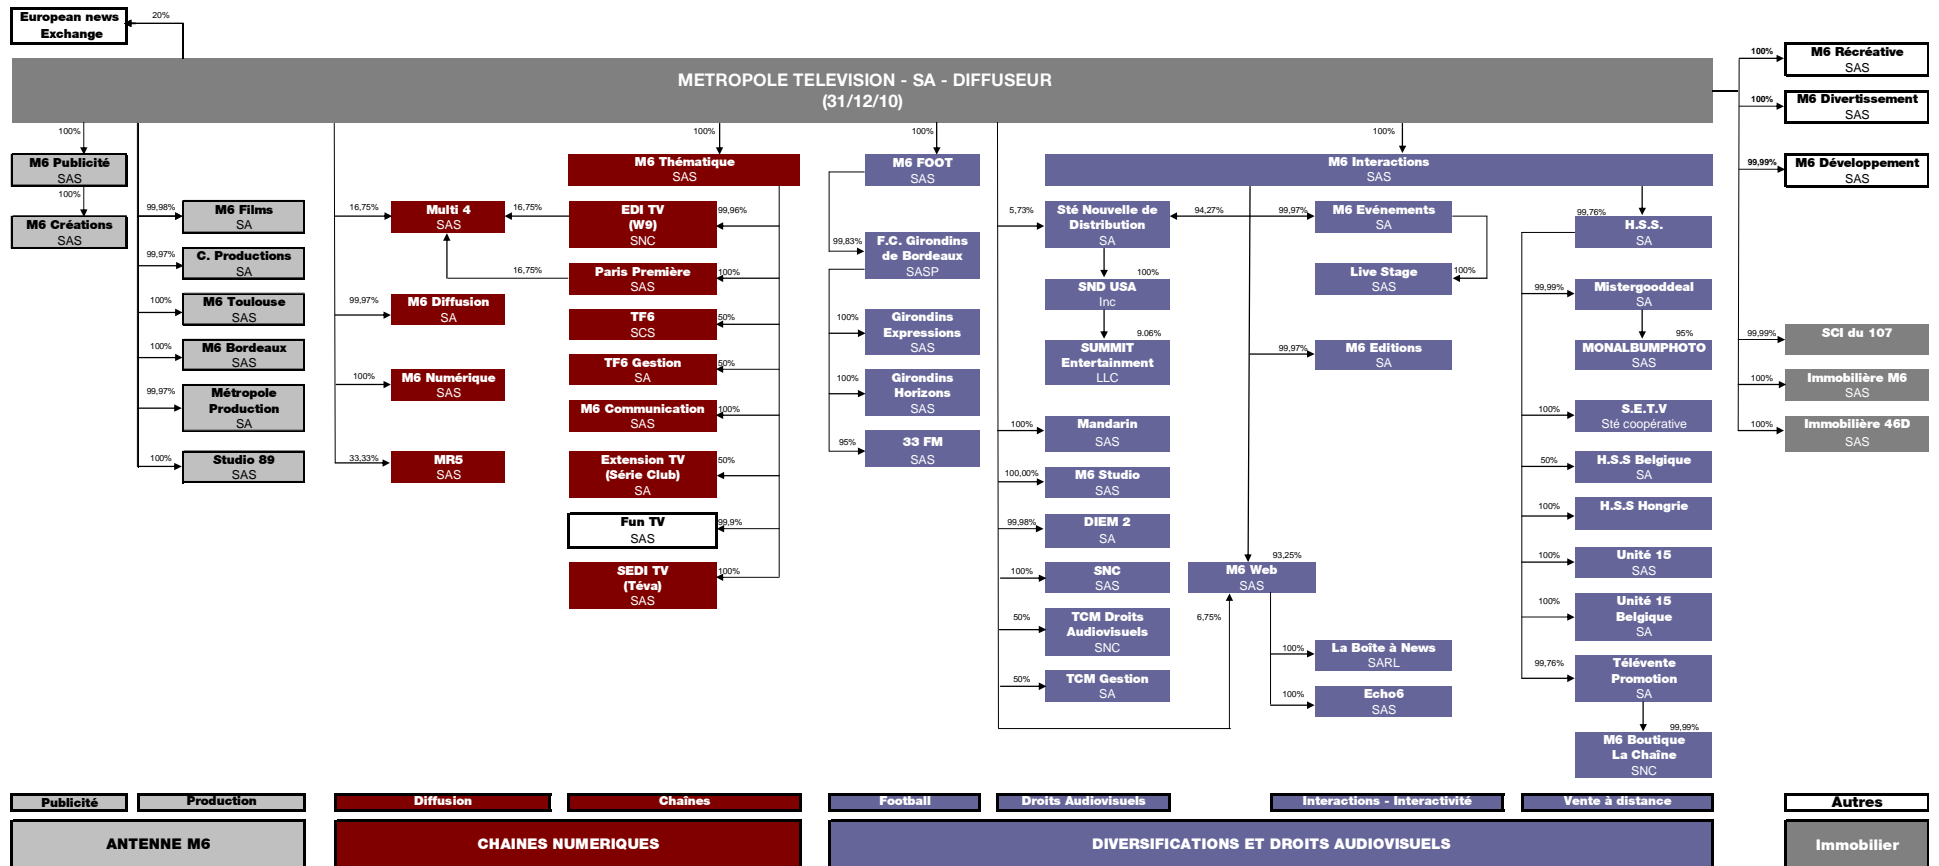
European news Exchange

20%

METROPOLE TELEVISION - SA - DIFFUSEUR
(31/12/10)

100%
M6 Récréative SAS
100%
M6 Divertissement SAS
99,99%
M6 Développement SAS

100%
M6 Publicité SAS
100%
M6 Créations SAS

99,98%
M6 Films SA
99,97%
C. Productions SA
100%
M6 Toulouse SAS
100%
M6 Bordeaux SAS
99,97%
Métropole Production SA
100%
Studio 89 SAS

16,75%
Multi 4 SAS
16,75%
16,75%
99,97%
M6 Diffusion SA
100%
M6 Numérique SAS
33,33%
MR5 SAS

100%
M6 Thématique SAS
99,96%
EDI TV (W9) SNC
100%
Paris Première SAS
50%
TF6 SCS
50%
TF6 Gestion SA
100%
M6 Communication SAS
50%
Extension TV (Série Club) SA
99,9%
Fun TV SAS
100%
SEDI TV (Téva) SAS

100%
M6 FOOT SAS
99,83%
F.C. Girondins de Bordeaux SASP
100%
Girondins Expressions SAS
100%
Girondins Horizons SAS
95%
33 FM SAS

100%
M6 Interactions SAS
5,73%
Sté Nouvelle de Distribution SA
94,27%
100%
SND USA Inc
9,06%
SUMMIT Entertainment LLC
100%
Mandarin SAS
100,00%
M6 Studio SAS
99,98%
DIEM 2 SA
100%
SNC SAS
50%
TCM Droits Audiovisuels SNC
50%
TCM Gestion SA

99,97%
M6 Evénements SA
100%
Live Stage SAS
99,97%
M6 Editions SA
93,25%
M6 Web SAS
6,75%
100%
La Boîte à News SARL
100%
Echo6 SAS

99,76%
H.S.S. SA
99,99%
Mistergooddeal SA
95%
MONALBUMPHOTO SAS
100%
S.E.T.V Sté coopérative
50%
H.S.S Belgique SA
100%
H.S.S Hongrie
100%
Unité 15 SAS
100%
Unité 15 Belgique SA
99,76%
Télévente Promotion SA
99,99%
M6 Boutique La Chaîne SNC

99,99%
SCI du 107
100%
Immobilière M6 SAS
100%
Immobilière 46D SAS

Publicité
Production
Diffusion
Chaînes
Football
Droits Audiovisuels
Interactions - Interactivité
Vente à distance
Autres

ANTENNE M6
CHAINES NUMERIQUES
DIVERSIFICATIONS ET DROITS AUDIOVISUELS
Immobilier